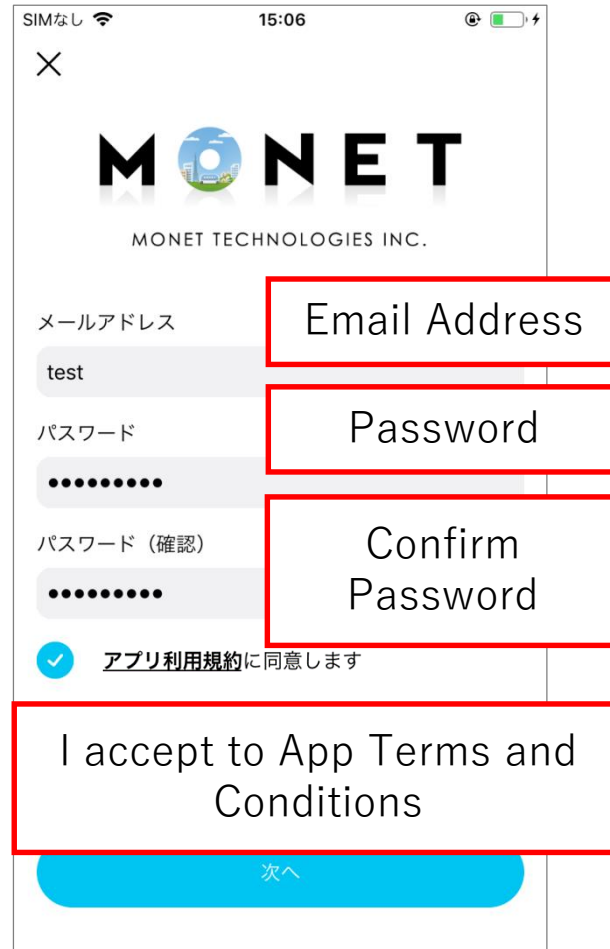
SIMなし 15:06

MONET
MONET TECHNOLOGIES INC.

メールアドレス
Email Address
test

パスワード
Password
●●●●●●●●●

パスワード（確認）
Confirm Password
●●●●●●●●●

アプリ利用規約に同意します

I accept to App Terms and Conditions

次へ